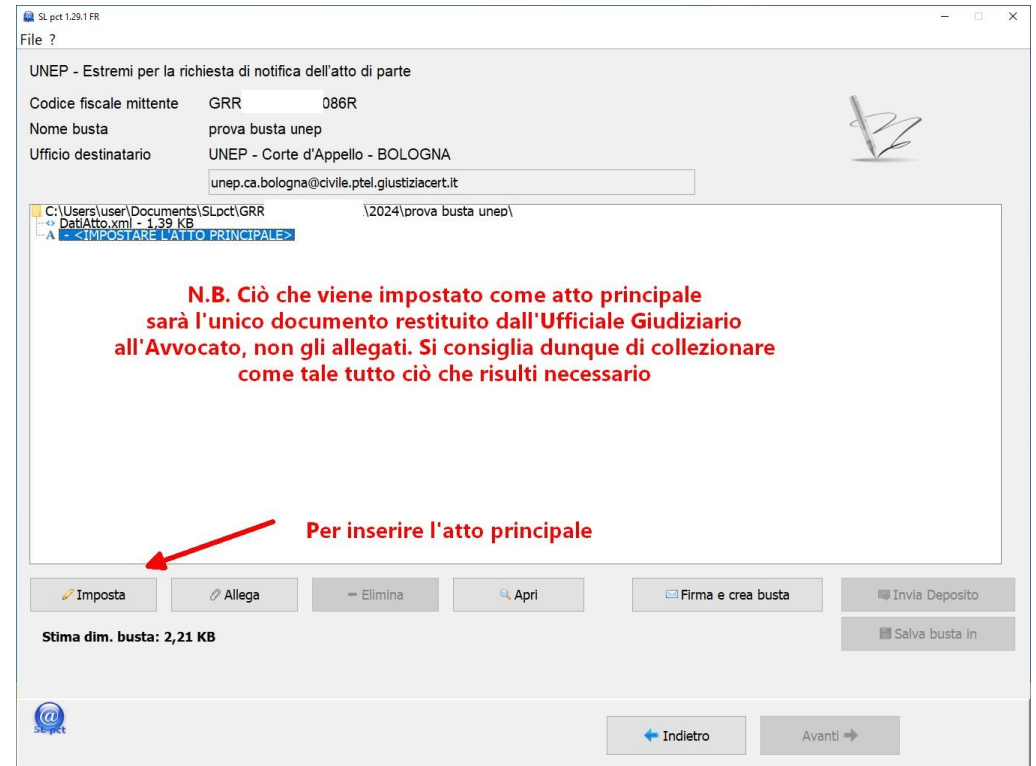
SL pct 1.29.1 FR
File ?

UNEP - Estremi per la richiesta di notifica dell'atto di parte

Codice fiscale mittente GRR 086R
Nome busta prova busta unep
Ufficio destinatario UNEP - Corte d'Appello - BOLOGNA
unep.ca.bologna@civile.ptel.giustiziacert.it

C:\Users\user\Documents\SLpct\GRR \2024\prova busta unep\
DatiAtto.xml - 1,39 KB
- <IMPOSTARE L'ATTO PRINCIPALE>

N.B. Ciò che viene impostato come atto principale sarà l'unico documento restituito dall'Ufficiale Giudiziario all'Avvocato, non gli allegati. Si consiglia dunque di collezionare come tale tutto ciò che risulti necessario

Per inserire l'atto principale

Imposta
Allega
Elimina
Apri
Firma e crea busta
Invia Deposito
Salva busta in

Stima dim. busta: 2,21 KB

SL-pct

Indietro
Avanti